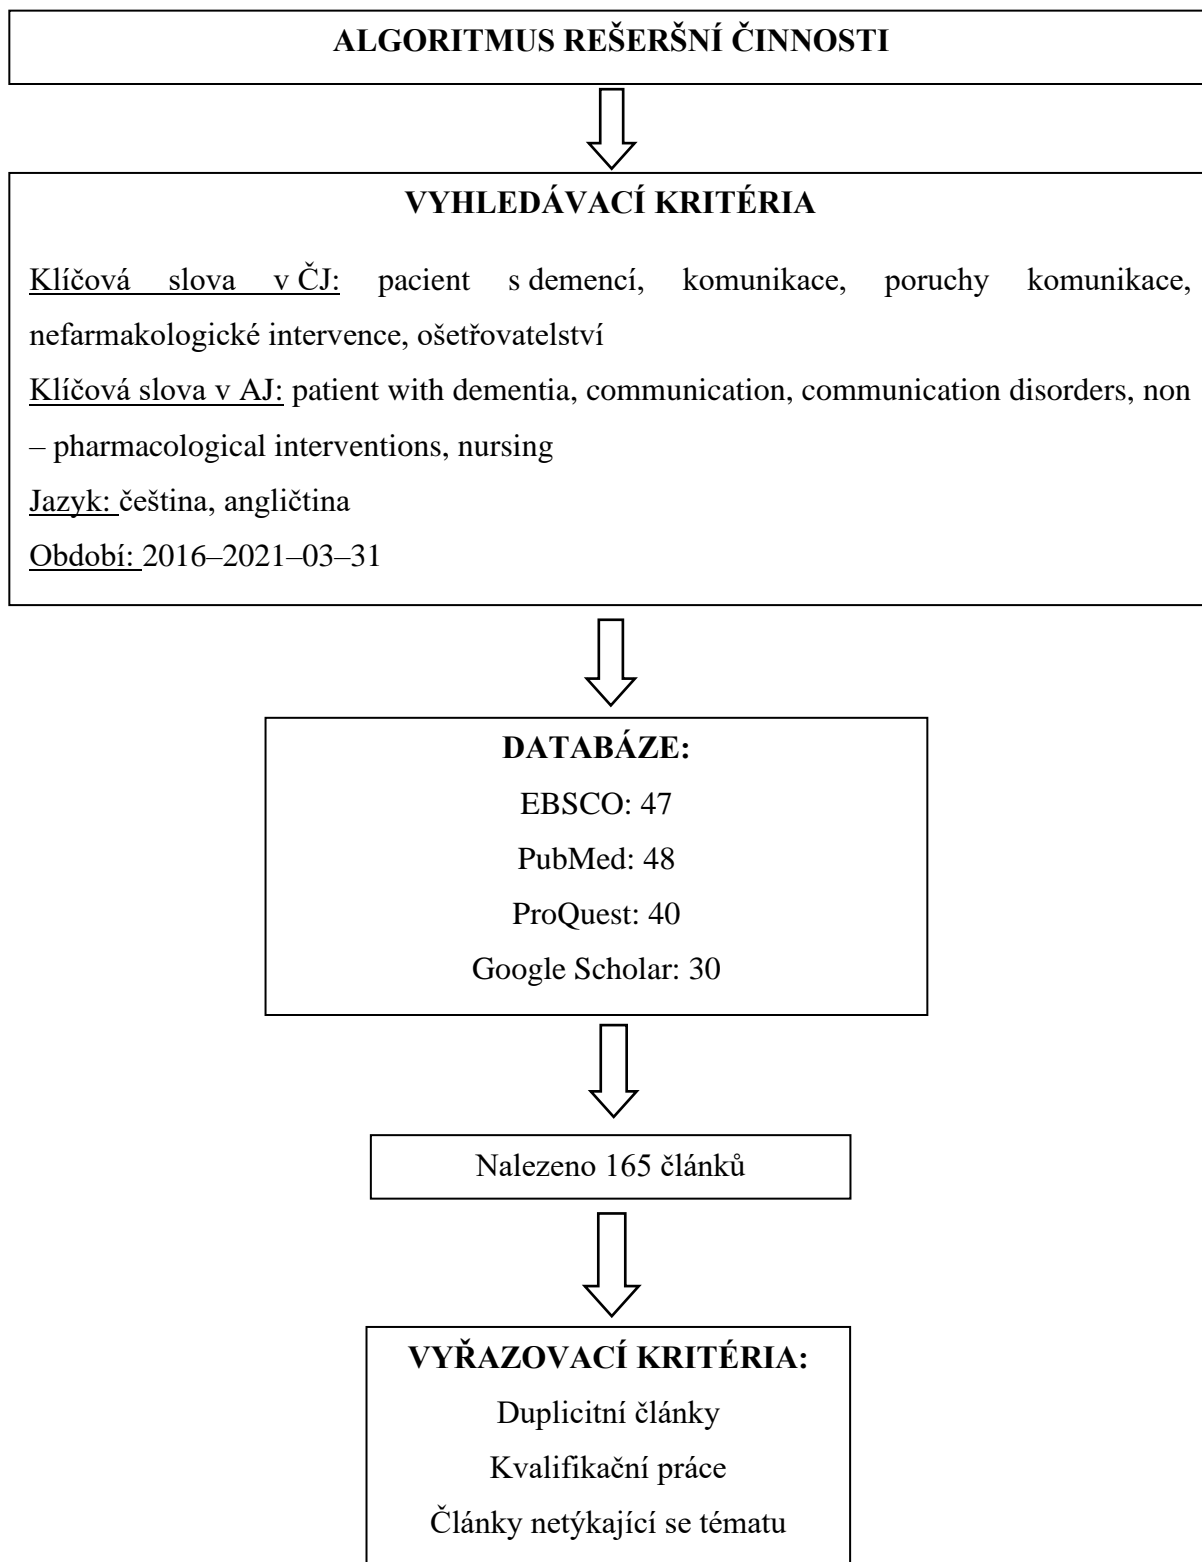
ALGORITMUS REŠERŠNÍ ČINNOSTI

VYHLEDÁVACÍ KRITÉRIA

Klíčová slova v ČJ: pacient s demencí, komunikace, poruchy komunikace, nefarmakologické intervence, ošetřovatelství

Klíčová slova v AJ: patient with dementia, communication, communication disorders, non – pharmacological interventions, nursing

Jazyk: čeština, angličtina

Období: 2016–2021–03–31

DATABÁZE:

EBSCO: 47

PubMed: 48

ProQuest: 40

Google Scholar: 30

Nalezeno 165 článků

VYŘAZOVACÍ KRITÉRIA:

Duplicitní články

Kvalifikační práce

Články netýkající se tématu